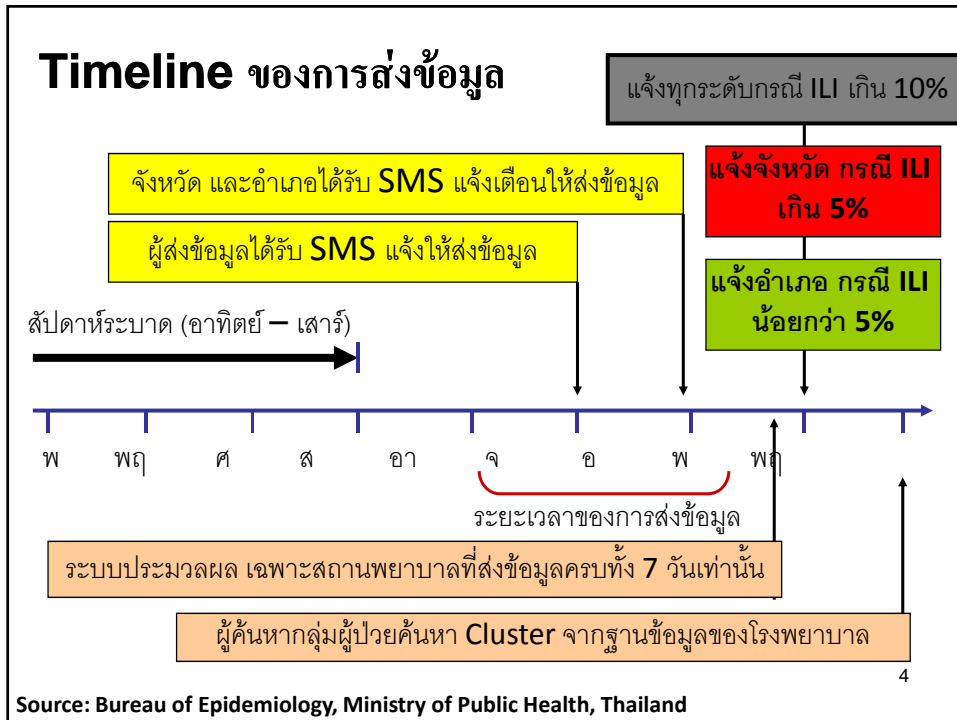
Timeline ของการส่งข้อมูล

แจ้งทุกระดับกรณี ILI เกิน 10%

จังหวัด และอำเภอได้รับ SMS แจ้งเตือนให้ส่งข้อมูล

แจ้งจังหวัด กรณี ILI เกิน 5%

ผู้ส่งข้อมูลได้รับ SMS แจ้งให้ส่งข้อมูล

แจ้งอำเภอ กรณี ILI น้อยกว่า 5%

สัปดาห์ระบาด (อาทิตย์ – เสาร์)

พ พฤ ศ ส อา จ อ พ พฤ

ระยะเวลาของการส่งข้อมูล

ระบบประมวลผล เฉพาะสถานพยาบาลที่ส่งข้อมูลครบทั้ง 7 วันเท่านั้น

ผู้ค้นหากลุ่มผู้ป่วยค้นหา Cluster จากฐานข้อมูลของโรงพยาบาล

4

Source: Bureau of Epidemiology, Ministry of Public Health, Thailand